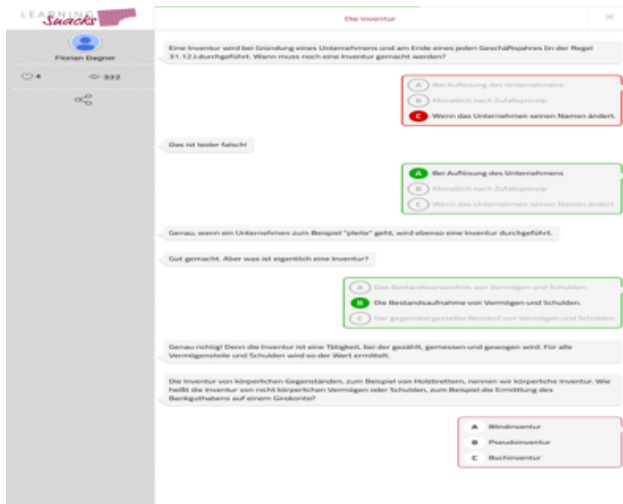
LEARNING Snacks

Florian Dagner

4 332

Die Inventur

Eine Inventur wird bei Gründung eines Unternehmens und am Ende eines jeden Geschäftsjahres (in der Regel 31.12.) durchgeführt. Wann muss noch eine Inventur gemacht werden?

A Bei Auflösung des Unternehmens
B Monatlich nach Zufallsprinzip
C Wenn das Unternehmen seinen Namen ändert.

Das ist leider falsch!

A Bei Auflösung des Unternehmens
B Monatlich nach Zufallsprinzip
C Wenn das Unternehmen seinen Namen ändert.

Genau, wenn ein Unternehmen zum Beispiel "pleite" geht, wird ebenso eine Inventur durchgeführt.

Gut gemacht. Aber was ist eigentlich eine Inventur?

A Das Bestandsverzeichnis von Vermögen und Schulden.
B Die Bestandsaufnahme von Vermögen und Schulden.
C Der gegenübergestellte Bestand von Vermögen und Schulden.

Genau richtig! Denn die Inventur ist eine Tätigkeit, bei der gezählt, gemessen und gewogen wird. Für alle Vermögensteile und Schulden wird so der Wert ermittelt.

Die Inventur von körperlichen Gegenständen, zum Beispiel von Holzbrettern, nennen wir körperliche Inventur. Wie heißt die Inventur von nicht körperlichen Vermögen oder Schulden, zum Beispiel die Ermittlung des Bankguthabens auf einem Girokonto?

A Blindinventur
B Pseudoinventur
C Buchinventur